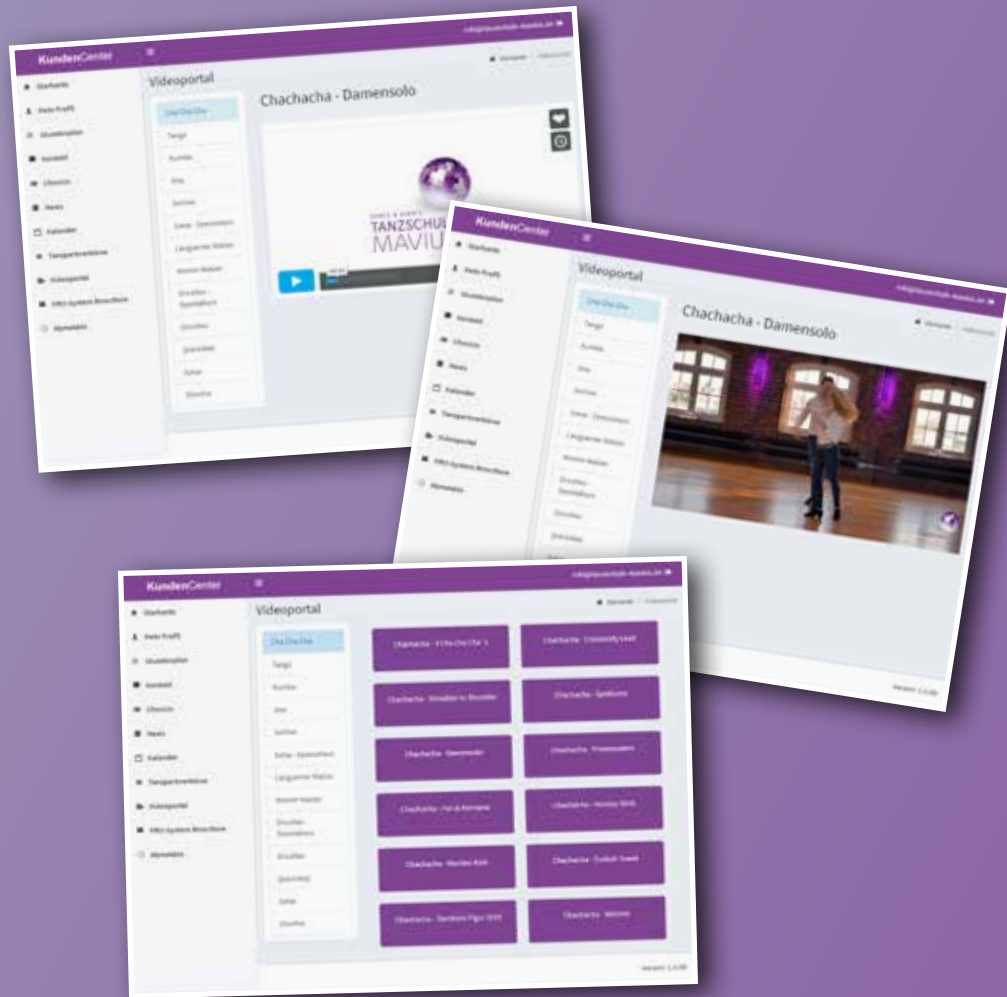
KundenCenter

Startseite
Mein Profil
Stundenplan
Kontakt
Checkin
News
Kalender
Tanzpartnerbörse
Videoportal
FRO-System Broschüre
Abmelden

Videoportal

Cha Cha Cha
Tango
Rumba
Jive
Samba
Salsa - Basisschritt
Langsamer Walzer
Wiener Walzer
Discofox - Basisfiguren
Discofox
Quickstep
Salsa
Slowfox

Chachacha - Damensolo

TANZSCHULE MAVIUS

KundenCenter

Videoportal

Chachacha - Damensolo

KundenCenter

Videoportal

Chachacha - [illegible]
Chachacha - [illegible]
Chachacha - Shoulder to Shoulder
Chachacha - Spotturns
Chachacha - Damensolo
Chachacha - Promenaden
Chachacha - Fan & Alemana
Chachacha - Hockey Stick
Chachacha - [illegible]
Chachacha - Turkish Towel
Chachacha - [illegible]
Chachacha - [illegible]

Version: 1.2.00